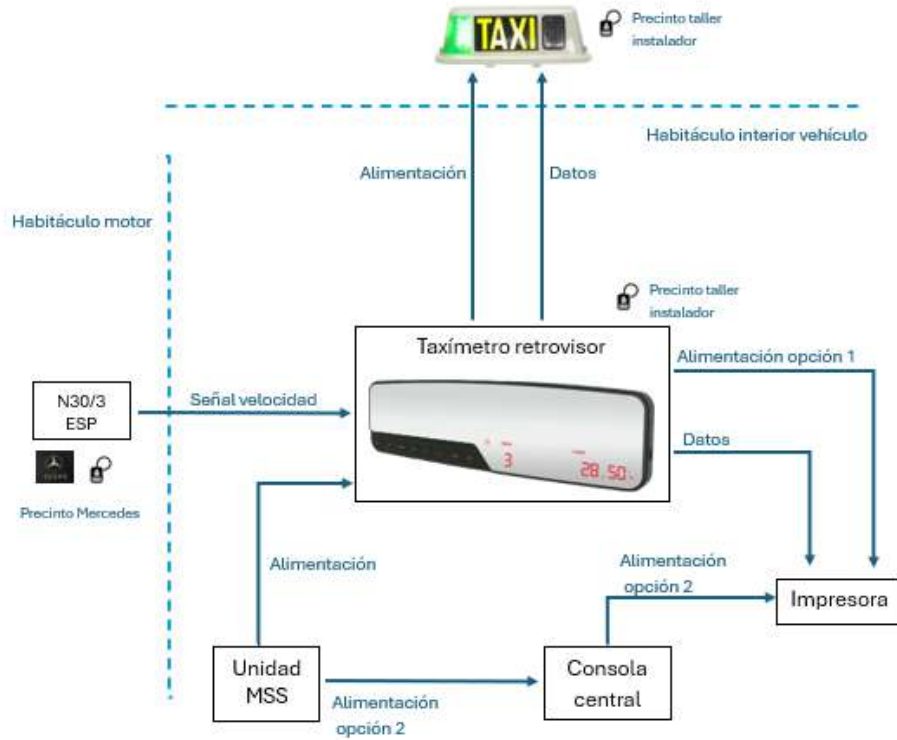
TAXI

Precinto taller instalador

Habitáculo interior vehículo

Alimentación

Datos

Habitáculo motor

Precinto taller instalador

Taxímetro retrovisor

Alimentación opción 1

N30/3 ESP

Señal velocidad

3

28.50

Datos

Precinto Mercedes

Alimentación

Alimentación opción 2

Impresora

Unidad MSS

Consola central

Alimentación opción 2